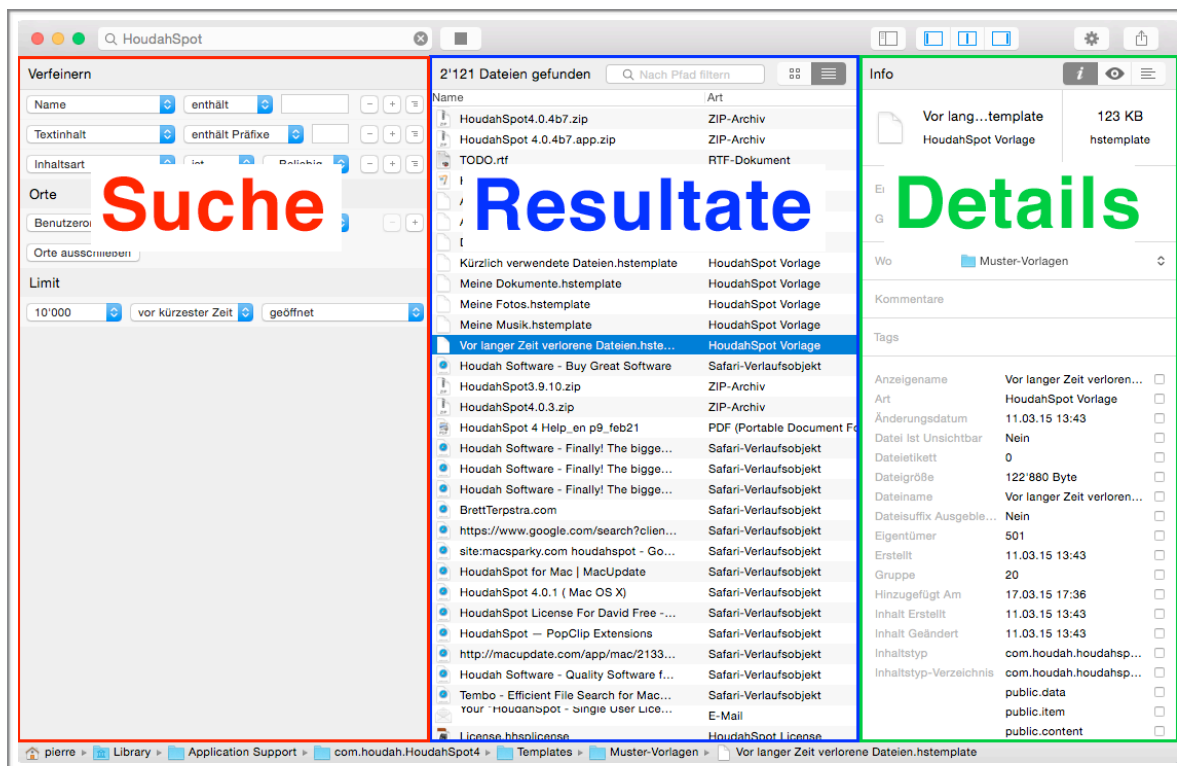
HoudahSpot

Verfeinern

Name | enthält
Textinhalt | enthält Präfixe
Inhaltsart | ist | Beliebig

Orte

Benutzerordner

Orte ausschließen

Limit

10'000 | vor kürzester Zeit | geöffnet

Suche

2'121 Dateien gefunden

Nach Pfad filtern

| Name | Art |
|---|---|
| HoudahSpot4.0.4b7.zip | ZIP-Archiv |
| HoudahSpot 4.0.4b7.app.zip | ZIP-Archiv |
| TODO.rtf | RTF-Dokument |
| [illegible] | |
| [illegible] | |
| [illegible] | |
| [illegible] | |
| Kürzlich verwendete Dateien.hstemplate | HoudahSpot Vorlage |
| Meine Dokumente.hstemplate | HoudahSpot Vorlage |
| Meine Fotos.hstemplate | HoudahSpot Vorlage |
| Meine Musik.hstemplate | HoudahSpot Vorlage |
| Vor langer Zeit verlorene Dateien.hste... | HoudahSpot Vorlage |
| Houdah Software - Buy Great Software | Safari-Verlaufsobjekt |
| HoudahSpot3.9.10.zip | ZIP-Archiv |
| HoudahSpot4.0.3.zip | ZIP-Archiv |
| HoudahSpot 4 Help_en p9_feb21 | PDF (Portable Document Fo |
| Houdah Software - Finally! The bigge... | Safari-Verlaufsobjekt |
| Houdah Software - Finally! The bigge... | Safari-Verlaufsobjekt |
| Houdah Software - Finally! The bigge... | Safari-Verlaufsobjekt |
| BrettTerpstra.com | Safari-Verlaufsobjekt |
| https://www.google.com/search?clien... | Safari-Verlaufsobjekt |
| site:macsparky.com houdahspot - Go... | Safari-Verlaufsobjekt |
| HoudahSpot for Mac \| MacUpdate | Safari-Verlaufsobjekt |
| HoudahSpot 4.0.1 ( Mac OS X) | Safari-Verlaufsobjekt |
| HoudahSpot License For David Free -... | Safari-Verlaufsobjekt |
| HoudahSpot — PopClip Extensions | Safari-Verlaufsobjekt |
| http://macupdate.com/app/mac/2133... | Safari-Verlaufsobjekt |
| Houdah Software - Quality Software f... | Safari-Verlaufsobjekt |
| Tembo - Efficient File Search for Mac... | Safari-Verlaufsobjekt |
| Your "HoudahSpot - Single User Lice... | E-Mail |
| License.hhsplicense | HoudahSpot License |

Resultate

Info

Vor lang...template
HoudahSpot Vorlage
123 KB
hstemplate

Details

Wo Muster-Vorlagen
Kommentare
Tags

| | |
|---|---|
| Anzeigename | Vor langer Zeit verloren... |
| Art | HoudahSpot Vorlage |
| Änderungsdatum | 11.03.15 13:43 |
| Datei Ist Unsichtbar | Nein |
| Dateietikett | 0 |
| Dateigröße | 122'880 Byte |
| Dateiname | Vor langer Zeit verloren... |
| Dateisuffix Ausgeble... | Nein |
| Eigentümer | 501 |
| Erstellt | 11.03.15 13:43 |
| Gruppe | 20 |
| Hinzugefügt Am | 17.03.15 17:36 |
| Inhalt Erstellt | 11.03.15 13:43 |
| Inhalt Geändert | 11.03.15 13:43 |
| Inhaltstyp | com.houdah.houdahsp... |
| Inhaltstyp-Verzeichnis | com.houdah.houdahsp... |
| | public.data |
| | public.item |
| | public.content |

pierre ▸ Library ▸ Application Support ▸ com.houdah.HoudahSpot4 ▸ Templates ▸ Muster-Vorlagen ▸ Vor langer Zeit verlorene Dateien.hstemplate